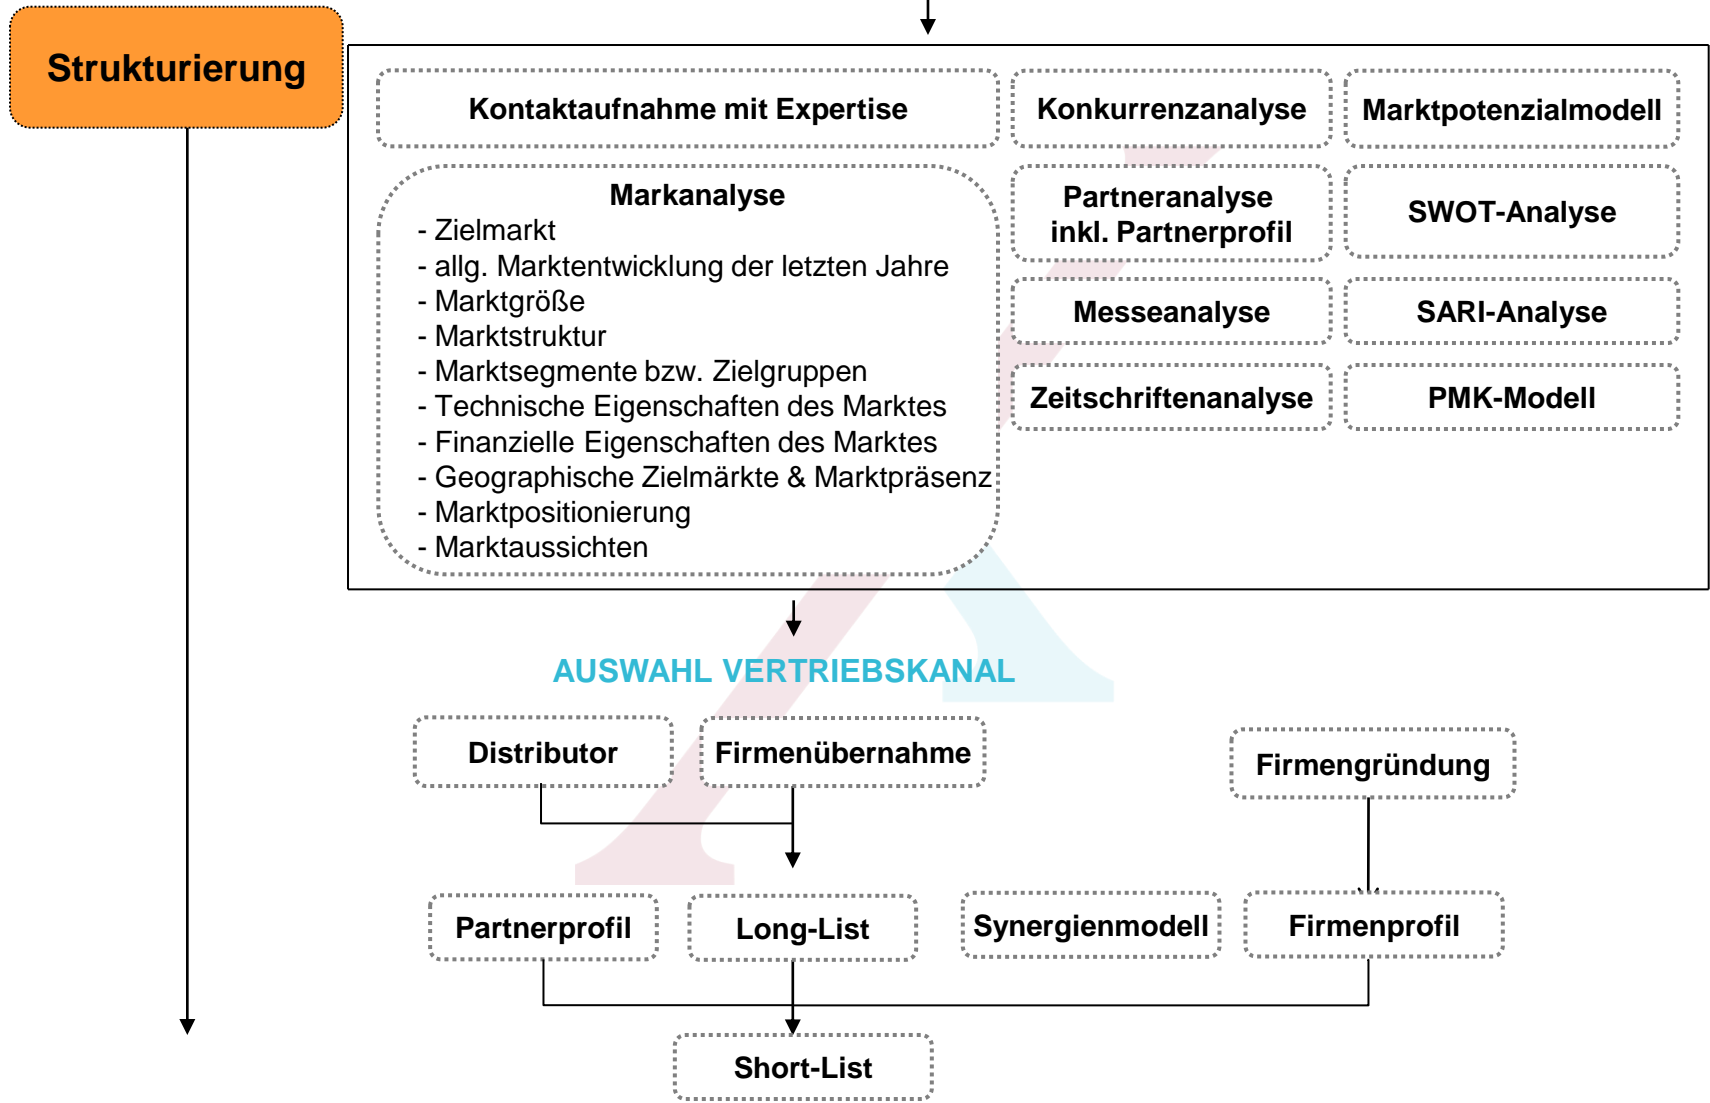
Strukturierung

Kontaktaufnahme mit Expertise

Konkurrenzanalyse

Marktpotenzialmodell

Markanalyse
- Zielmarkt
- allg. Marktentwicklung der letzten Jahre
- Marktgröße
- Marktstruktur
- Marktsegmente bzw. Zielgruppen
- Technische Eigenschaften des Marktes
- Finanzielle Eigenschaften des Marktes
- Geographische Zielmärkte & Marktpräsenz
- Marktpositionierung
- Marktaussichten

Partneranalyse inkl. Partnerprofil

SWOT-Analyse

Messeanalyse

SARI-Analyse

Zeitschriftenanalyse

PMK-Modell

AUSWAHL VERTRIEBSKANAL

Distributor

Firmenübernahme

Firmengründung

Partnerprofil

Long-List

Synergienmodell

Firmenprofil

Short-List